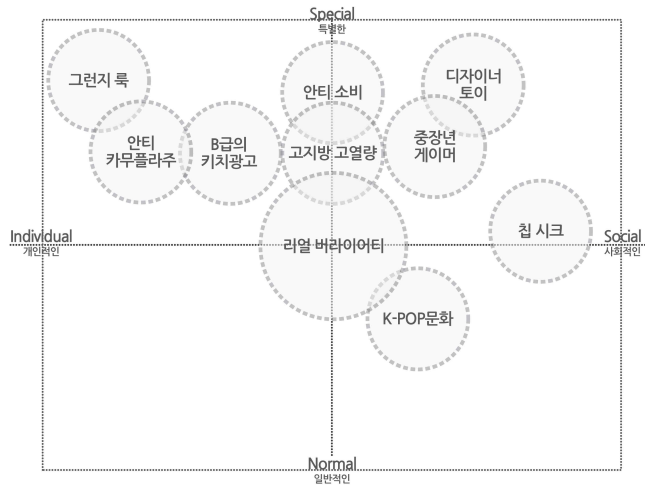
Special
특별한

그런지 룩

안티 소비

디자이너
토이

안티
카무플라주

B급의
키치광고

고지방 고열량

중장년
게이머

Individual
개인적인

리얼 버라이어티

칩 시크

Social
사회적인

K-POP문화

Normal
일반적인